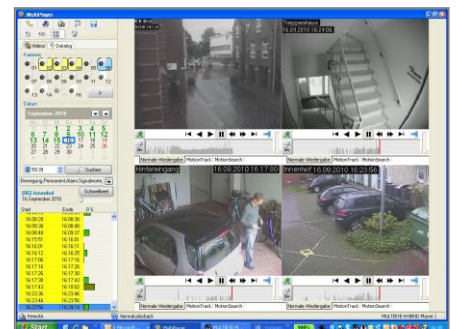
MultiPlayer

Video Datalog

Kamera

Datum

September 2010

Treppenhaus
16.09.2010 16:24:06

Hinterfeingang 16.09.2010 16:17:00

Innenhof 16.09.2010 16:23:56

Normale Wiedergabe | MotionTrack | MotionSearch

Normale Wiedergabe | MotionTrack | MotionSearch

Normale Wiedergabe | MotionTrack | MotionSearch

Normale Wiedergabe | MotionTrack | MotionSearch

Suchen

Bewegung,Personen,Alarm,Signaleinga

[06] Innenhof
16.September 2010

Schnellsuch

| Start | Ende |
|---|---|
| 16:08:28 | 16:08:36 |
| 16:08:40 | 16:08:46 |
| 16:08:48 | 16:08:57 |
| 16:15:50 | 16:16:01 |
| 16:16:05 | 16:16:11 |
| 16:16:12 | 16:16:25 |
| 16:17:06 | 16:17:10 |
| 16:17:16 | 16:17:20 |
| 16:17:22 | 16:17:26 |
| 16:17:37 | 16:17:43 |
| 16:17:43 | 16:18:02 |
| 16:22:38 | 16:22:49 |
| 16:23:44 | 16:23:56 |

Normal playback

MULTIEYE HYBRID Player

Start